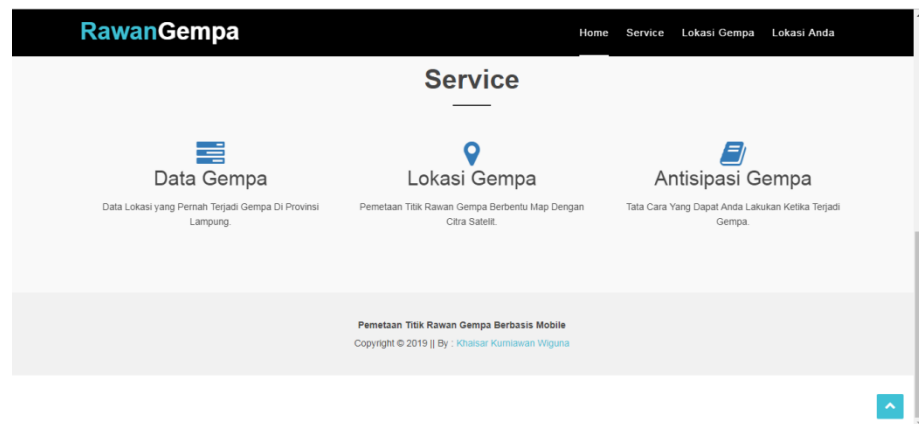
RawanGempa

Home Service Lokasi Gempa Lokasi Anda

Service

Data Gempa

Data Lokasi yang Pernah Terjadi Gempa Di Provinsi Lampung.

Lokasi Gempa

Pemetaan Titik Rawan Gempa Berbentu Map Dengan Citra Satelit.

Antisipasi Gempa

Tata Cara Yang Dapat Anda Lakukan Ketika Terjadi Gempa.

Pemetaan Titik Rawan Gempa Berbasis Mobile

Copyright © 2019 || By : Khaisar Kurniawan Wiguna